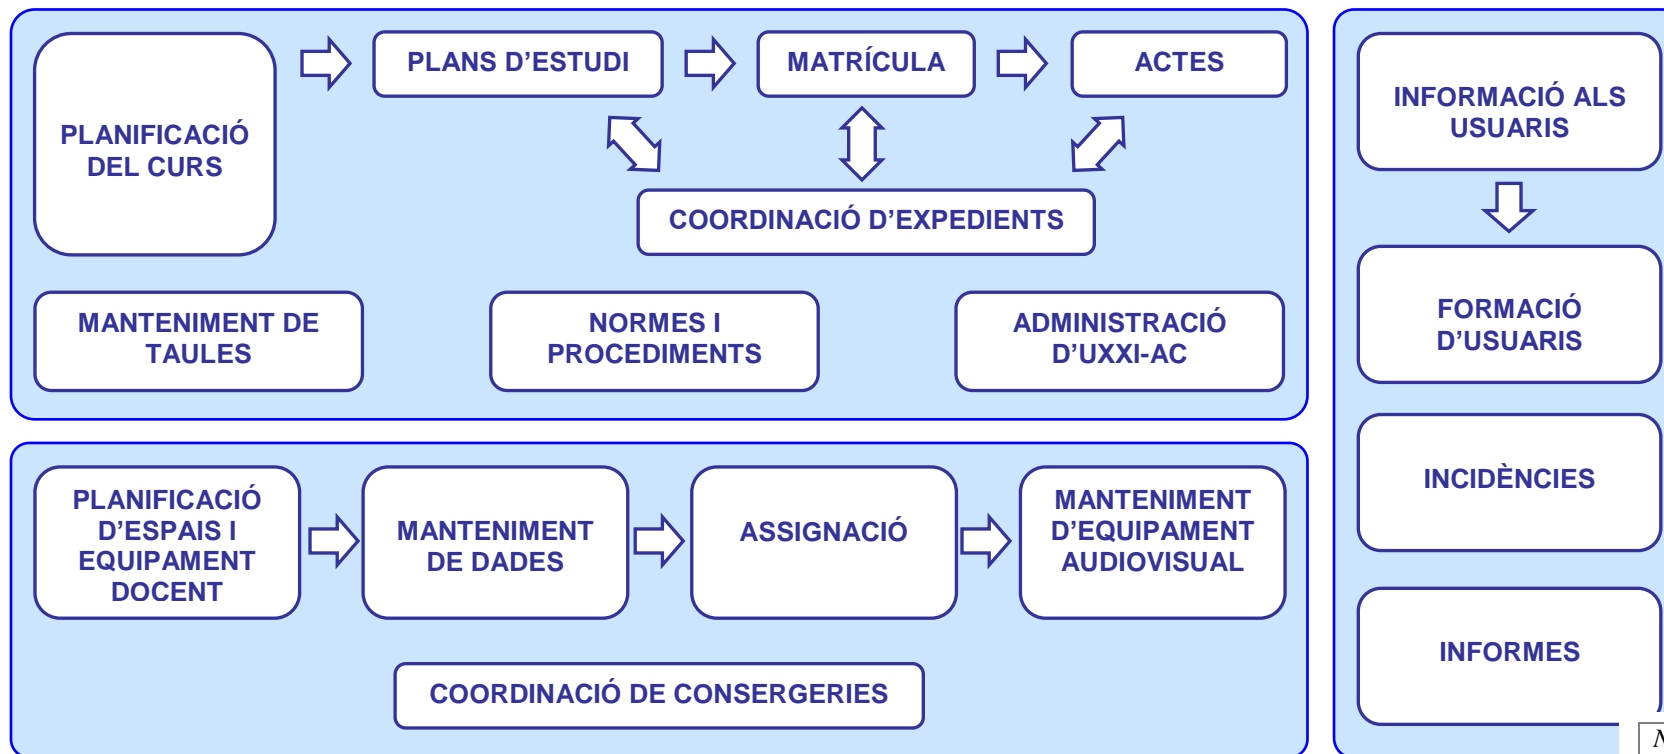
PLANIFICACIÓ DEL CURS

PLANS D'ESTUDI

MATRÍCULA

ACTES

COORDINACIÓ D'EXPEDIENTS

MANTENIMENT DE TAULES

NORMES I PROCEDIMENTS

ADMINISTRACIÓ D'UXXI-AC

PLANIFICACIÓ D'ESPAIS I EQUIPAMENT DOCENT

MANTENIMENT DE DADES

ASSIGNACIÓ

MANTENIMENT D'EQUIPAMENT AUDIOVISUAL

COORDINACIÓ DE CONSERGERIES

INFORMACIÓ ALS USUARIS

FORMACIÓ D'USUARIS

INCIDÈNCIES

INFORMES

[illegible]